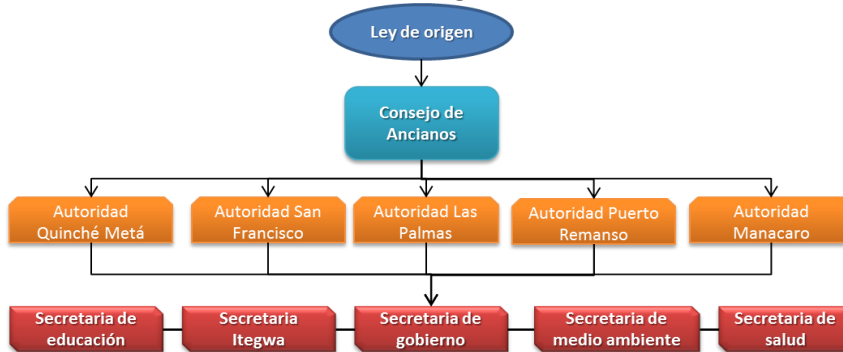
Ley de origen

Consejo de Ancianos

Autoridad Quinché Metá

Autoridad San Francisco

Autoridad Las Palmas

Autoridad Puerto Remanso

Autoridad Manacaro

Secretaria de educación

Secretaria Itegwa

Secretaria de gobierno

Secretaria de medio ambiente

Secretaria de salud